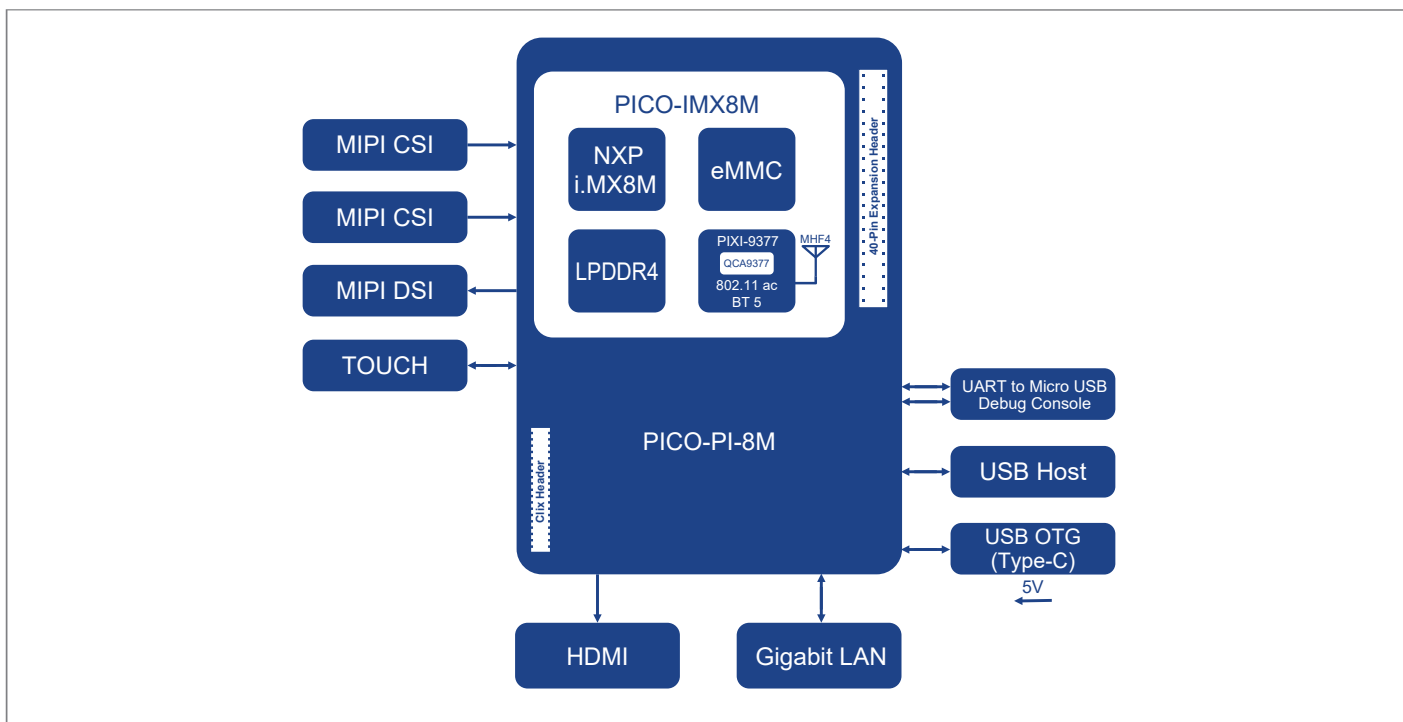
MIPI CSI

MIPI CSI

MIPI DSI

TOUCH

PICO-IMX8M

NXP i.MX8M

eMMC

LPDDR4

PIXI-9377

QCA9377

802.11 ac BT 5

MHF4

40-Pin Expansion Header

PICO-PI-8M

Clix Header

UART to Micro USB Debug Console

USB Host

USB OTG (Type-C)

5V

HDMI

Gigabit LAN